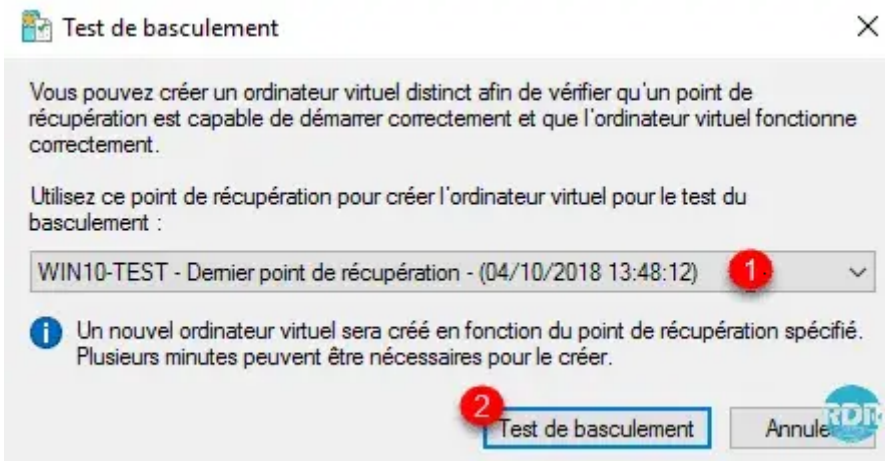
Test de basculement

Vous pouvez créer un ordinateur virtuel distinct afin de vérifier qu'un point de récupération est capable de démarrer correctement et que l'ordinateur virtuel fonctionne correctement.

Utilisez ce point de récupération pour créer l'ordinateur virtuel pour le test du basculement :

WIN10-TEST - Dernier point de récupération - (04/10/2018 13:48:12)

1

Un nouvel ordinateur virtuel sera créé en fonction du point de récupération spécifié. Plusieurs minutes peuvent être nécessaires pour le créer.

2

Test de basculement

Annule

RDR